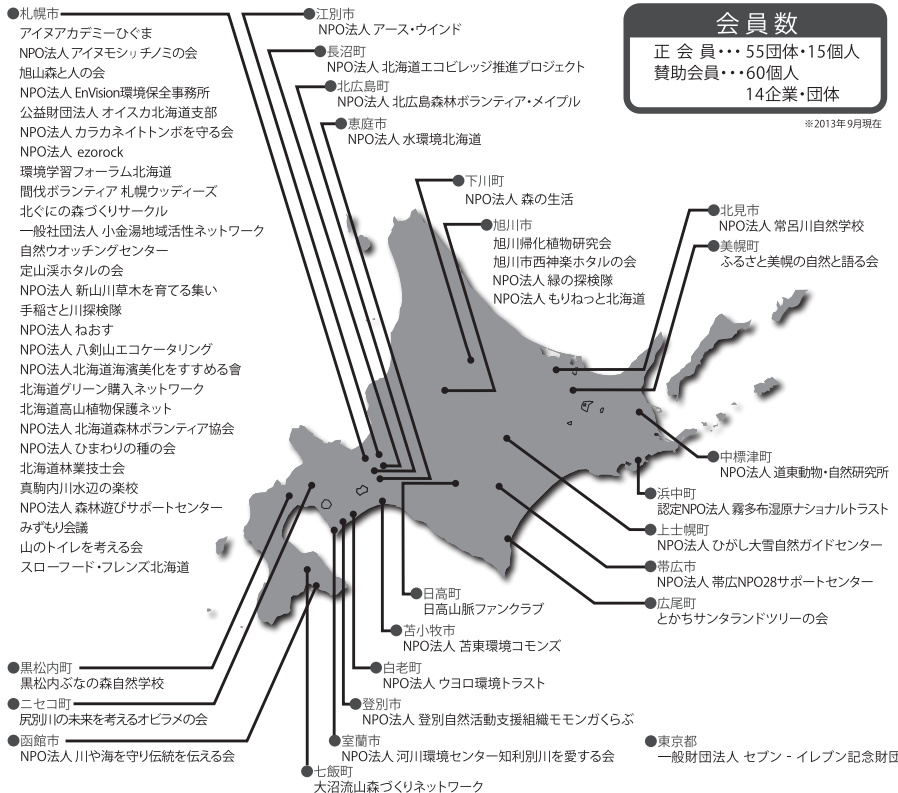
●札幌市
アイヌアカデミーひぐま
NPO法人 アイヌモシㇼチノミの会
旭山森と人の会
NPO法人 EnVision環境保全事務所
公益財団法人 オイスカ北海道支部
NPO法人 カラカネイトトンボを守る会
NPO法人 ezorock
環境学習フォーラム北海道
間伐ボランティア 札幌ウッディーズ
北ぐにの森づくりサークル
一般社団法人 小金湯地域活性ネットワーク
自然ウオッチングセンター
定山渓ホタルの会
NPO法人 新山川草木を育てる集い
手稲さと川探検隊
NPO法人 ねおす
NPO法人 八剣山エコケータリング
NPO法人北海道海浜美化をすすめる會
北海道グリーン購入ネットワーク
北海道高山植物保護ネット
NPO法人 北海道森林ボランティア協会
NPO法人 ひまわりの種の会
北海道林業技士会
真駒内川水辺の楽校
NPO法人 森林遊びサポートセンター
みずもり会議
山のトイレを考える会
スローフード・フレンズ北海道

●江別市
NPO法人 アース・ウインド

●長沼町
NPO法人 北海道エコビレッジ推進プロジェクト

●北広島市
NPO法人 北広島森林ボランティア・メイプル

●恵庭市
NPO法人 水環境北海道

会員数
正 会 員・・・55団体・15個人
賛助会員・・・60個人
14企業・団体
※2013年9月現在

●下川町
NPO法人 森の生活

●旭川市
旭川帰化植物研究会
旭川市西神楽ホタルの会
NPO法人 緑の探検隊
NPO法人 もりねっと北海道

●北見市
NPO法人 常呂川自然学校

●美幌町
ふるさと美幌の自然と語る会

●中標津町
NPO法人 道東動物・自然研究所

●浜中町
認定NPO法人 霧多布湿原ナショナルトラスト

●上士幌町
NPO法人 ひがし大雪自然ガイドセンター

●帯広市
NPO法人 帯広NPO28サポートセンター

●広尾町
とかちサンタランドツリーの会

●日高町
日高山脈ファンクラブ

●苫小牧市
NPO法人 苫東環境コモンズ

●白老町
NPO法人 ウヨロ環境トラスト

●登別市
NPO法人 登別自然活動支援組織モモンガくらぶ

●室蘭市
NPO法人 河川環境センター知利別川を愛する会

●七飯町
大沼流山森づくりネットワーク

●黒松内町
黒松内ぶなの森自然学校

●ニセコ町
尻別川の未来を考えるオビラメの会

●函館市
NPO法人 川や海を守り伝統を伝える会

●東京都
一般財団法人 セブン - イレブン記念財団